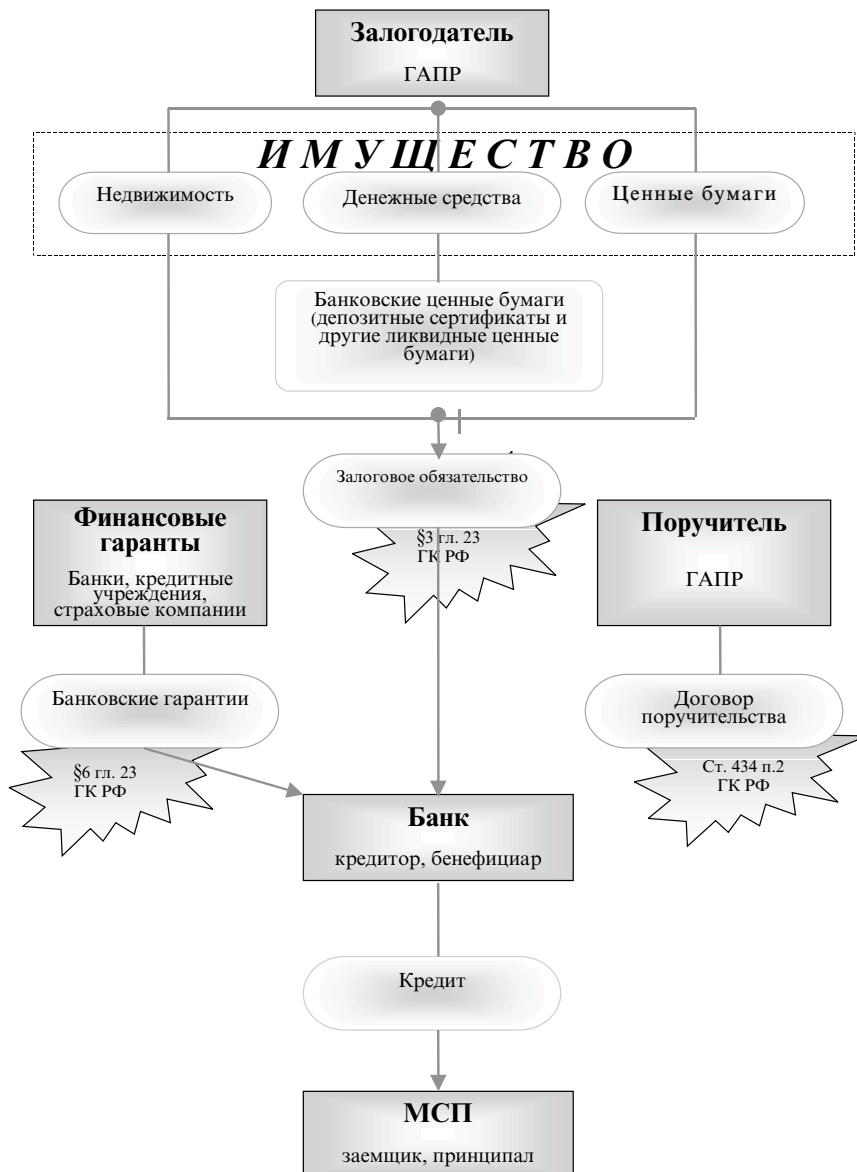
Залогодатель

ГАПР

И М У Щ Е С Т В О

Недвижимость

Денежные средства

Ценные бумаги

Банковские ценные бумаги (депозитные сертификаты и другие ликвидные ценные бумаги)

Залоговое обязательство

§3 гл. 23 ГК РФ

Финансовые гаранты

Банки, кредитные учреждения, страховые компании

Поручитель

ГАПР

Банковские гарантии

§6 гл. 23 ГК РФ

Договор поручительства

Ст. 434 п.2 ГК РФ

Банк

кредитор, бенефициар

Кредит

МСП

заемщик, принципал